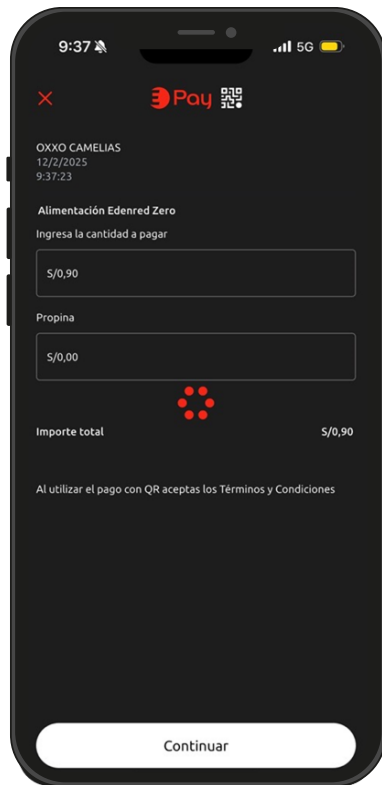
9:37
5G

Pay

OXXO CAMELIAS
12/2/2025
9:37:23

Alimentación Edenred Zero

Ingresa la cantidad a pagar

S/0,90

Propina

S/0,00

Importe total S/0,90

Al utilizar el pago con QR aceptas los Términos y Condiciones

Continuar